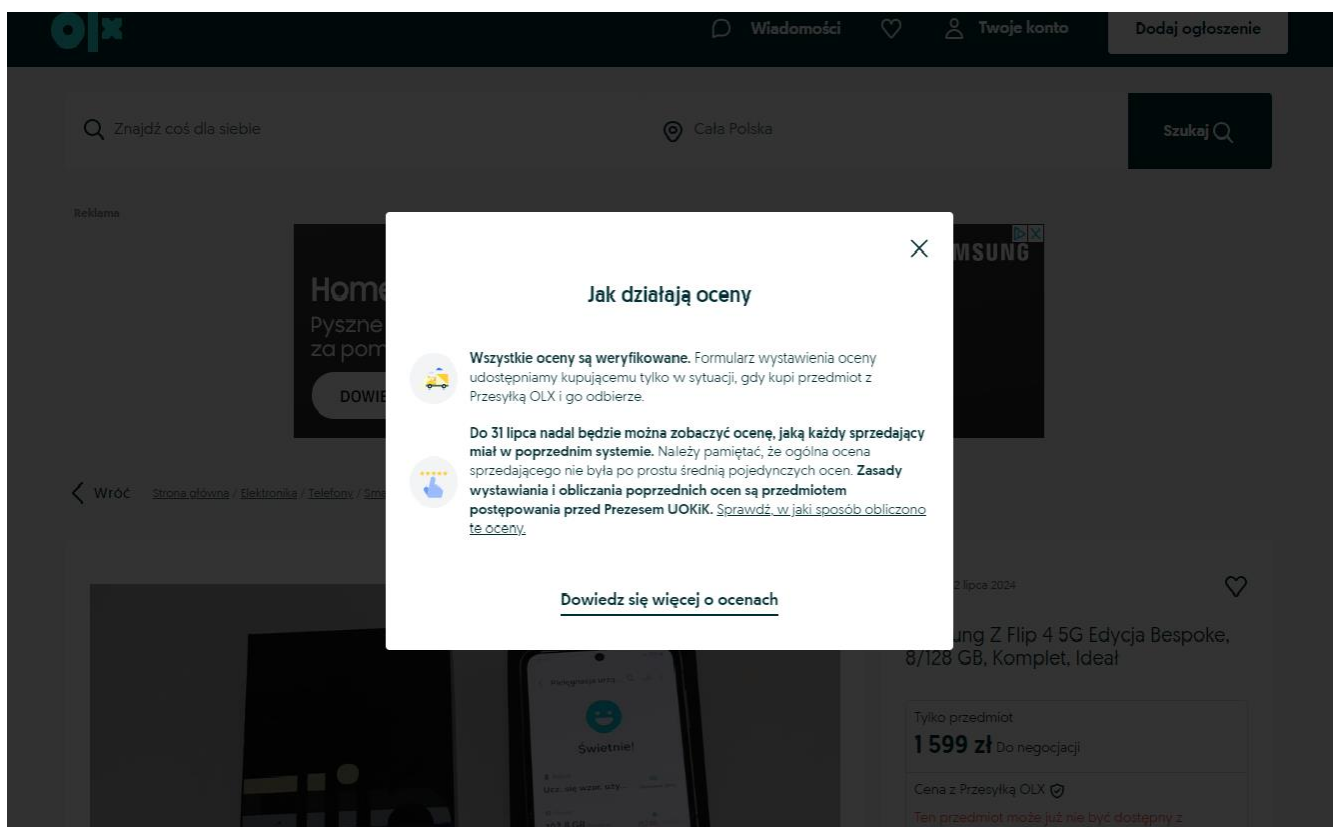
Wiadomości Twoje konto Dodaj ogłoszenie

Znajdź coś dla siebie

Cała Polska

Szukaj

Reklama

Home
Pyszne
za pom
DOWI
MSUNG

Wróć Strona główna / Elektronika / Telefony / Sm

Jak działają oceny

**Wszystkie oceny są weryfikowane.** Formularz wystawienia oceny udostępniamy kupującemu tylko w sytuacji, gdy kupi przedmiot z Przesyłką OLX i go odbierze.

**Do 31 lipca nadal będzie można zobaczyć ocenę, jaką każdy sprzedający miał w poprzednim systemie.** Należy pamiętać, że ogólna ocena sprzedającego nie była po prostu średnią pojedynczych ocen. **Zasady wystawiania i obliczania poprzednich ocen są przedmiotem postępowania przed Prezesem UOKiK.** Sprawdź, w jaki sposób obliczono te oceny.

Dowiedz się więcej o ocenach

2 lipca 2024

ung Z Flip 4 5G Edycja Bespoke, 8/128 GB, Komplet, Ideał

Świetnie!

Tylko przedmiot
1 599 zł Do negocjacji

Cena z Przesyłką OLX

Ten przedmiot może już nie być dostępny z